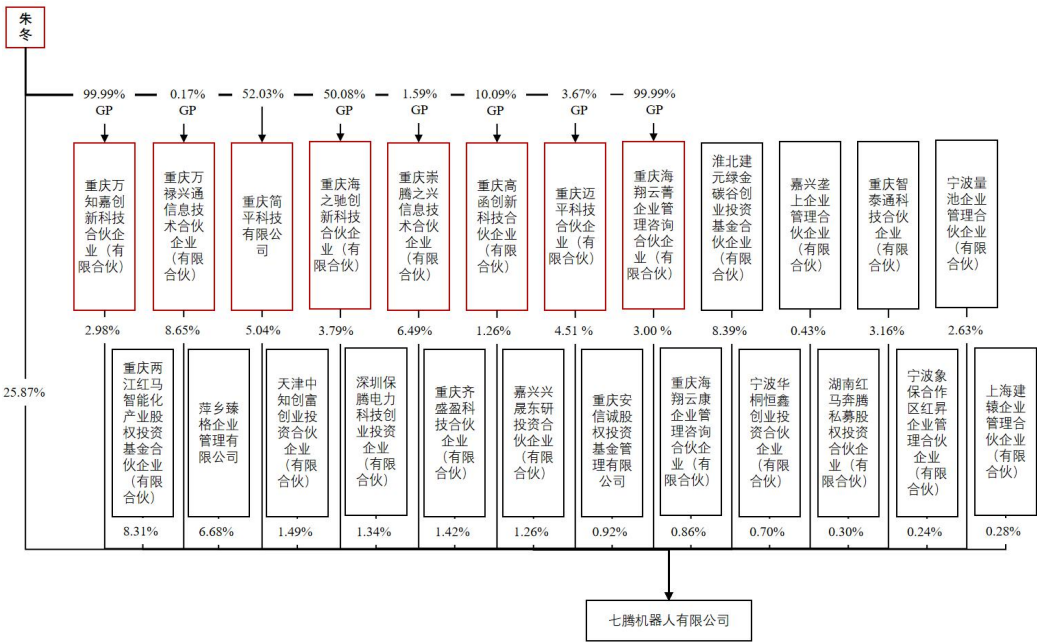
朱冬

99.99% GP
0.17% GP
52.03%
50.08% GP
1.59% GP
10.09% GP
3.67% GP
99.99% GP

重庆万知嘉创新科技合伙企业（有限合伙）
重庆万禄兴通信息技术合伙企业（有限合伙）
重庆简平科技有限公司
重庆海之驰创新科技合伙企业（有限合伙）
重庆崇腾之兴信息技术合伙企业（有限合伙）
重庆高函创新科技合伙企业（有限合伙）
重庆迈平科技合伙企业（有限合伙）
重庆海翔云菁企业管理咨询合伙企业（有限合伙）
淮北建元绿金碳谷创业投资基金合伙企业（有限合伙）
嘉兴垄上企业管理合伙企业（有限合伙）
重庆智泰通科技合伙企业（有限合伙）
宁波量池企业管理合伙企业（有限合伙）

2.98%
8.65%
5.04%
3.79%
6.49%
1.26%
4.51 %
3.00 %
8.39%
0.43%
3.16%
2.63%

25.87%

重庆两江红马智能化产业股权投资基金合伙企业（有限合伙）
萍乡臻格企业管理有限公司
天津中知创富创业投资合伙企业（有限合伙）
深圳保腾电力科技创业投资企业（有限合伙）
重庆齐盛盈科技合伙企业（有限合伙）
嘉兴兴晟东研投资合伙企业（有限合伙）
重庆安信诚股权投资基金管理有限公司
重庆海翔云康企业管理咨询合伙企业（有限合伙）
宁波华桐恒鑫创业投资合伙企业（有限合伙）
湖南红马奔腾私募股权投资合伙企业（有限合伙）
宁波象保合作区红昇企业管理合伙企业（有限合伙）
上海建镃企业管理合伙企业（有限合伙）

8.31%
6.68%
1.49%
1.34%
1.42%
1.26%
0.92%
0.86%
0.70%
0.30%
0.24%
0.28%

七腾机器人有限公司